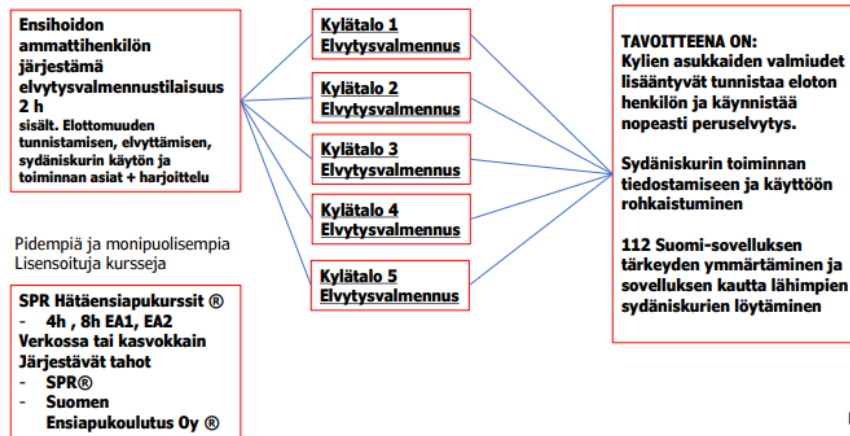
Ensihoidon ammattihenkilön järjestämä elvytysvalmennustilaisuus 2 h
sisält. Elottomuuden tunnistamisen, elvyttämisen, sydäniskurin käytön ja toiminnan asiat + harjoittelu

Pidempiä ja monipuolisempia Lisensoituja kursseja

SPR Hätäensiapukurssit ®
- 4h , 8h EA1, EA2
Verkossa tai kasvokkain
Järjestävät tahot
- SPR®
- Suomen Ensiapukoulutus Oy ®

Kylätalo 1
Elvytysvalmennus

Kylätalo 2
Elvytysvalmennus

Kylätalo 3
Elvytysvalmennus

Kylätalo 4
Elvytysvalmennus

Kylätalo 5
Elvytysvalmennus

TAVOITTEENA ON:
Kylien asukkaiden valmiudet lisääntyvät tunnistaa eloton henkilön ja käynnistää nopeasti peruselvytys.

Sydäniskurin toiminnan tiedostamiseen ja käyttöön rohkaistuminen

112 Suomi-sovelluksen tärkeyden ymmärtäminen ja sovelluksen kautta lähimpien sydäniskurien löytäminen